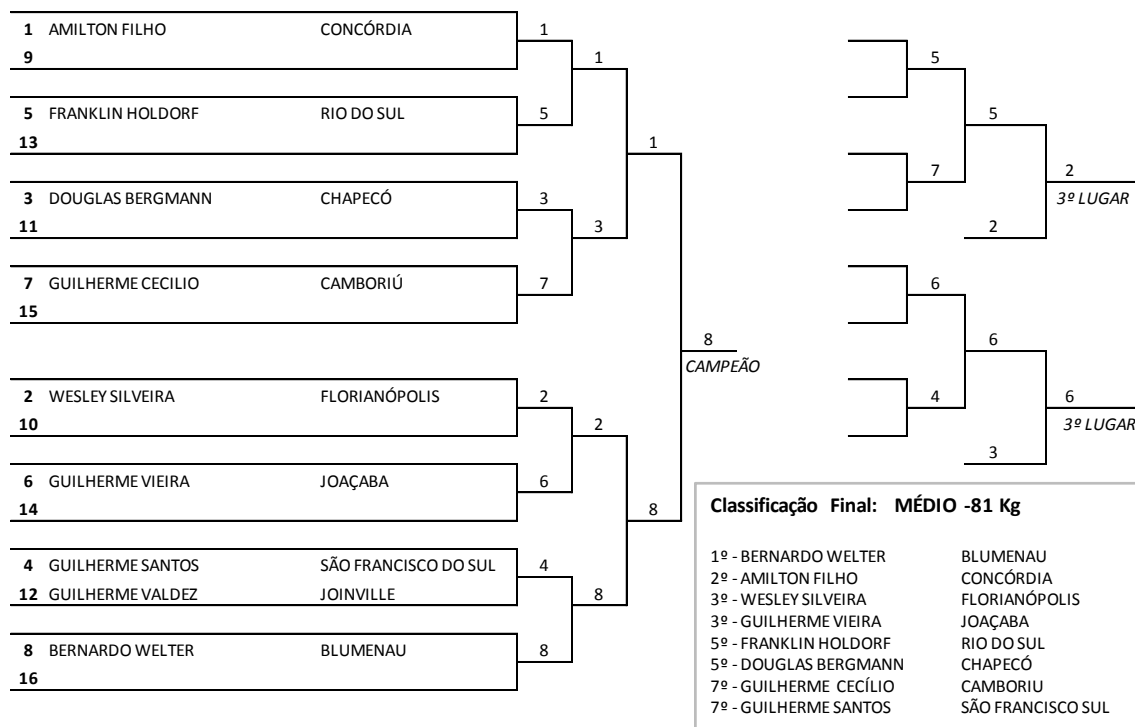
1 AMILTON FILHO CONCÓRDIA
9
5 FRANKLIN HOLDORF RIO DO SUL
13
3 DOUGLAS BERGMANN CHAPECÓ
11
7 GUILHERME CECILIO CAMBORIÚ
15
2 WESLEY SILVEIRA FLORIANÓPOLIS
10
6 GUILHERME VIEIRA JOAÇABA
14
4 GUILHERME SANTOS SÃO FRANCISCO DO SUL
12 GUILHERME VALDEZ JOINVILLE
8 BERNARDO WELTER BLUMENAU
16

1
5
3
7
2
6
4
8
1
3
2
8
1
8
8
CAMPEÃO

5
7
2
5
5
2
3º LUGAR

6
4
3
6
6
6
3º LUGAR

Classificação Final: MÉDIO -81 Kg

| | |
|---|---|
| 1º - BERNARDO WELTER | BLUMENAU |
| 2º - AMILTON FILHO | CONCÓRDIA |
| 3º - WESLEY SILVEIRA | FLORIANÓPOLIS |
| 3º - GUILHERME VIEIRA | JOAÇABA |
| 5º - FRANKLIN HOLDORF | RIO DO SUL |
| 5º - DOUGLAS BERGMANN | CHAPECÓ |
| 7º - GUILHERME CECÍLIO | CAMBORIU |
| 7º - GUILHERME SANTOS | SÃO FRANCISCO SUL |